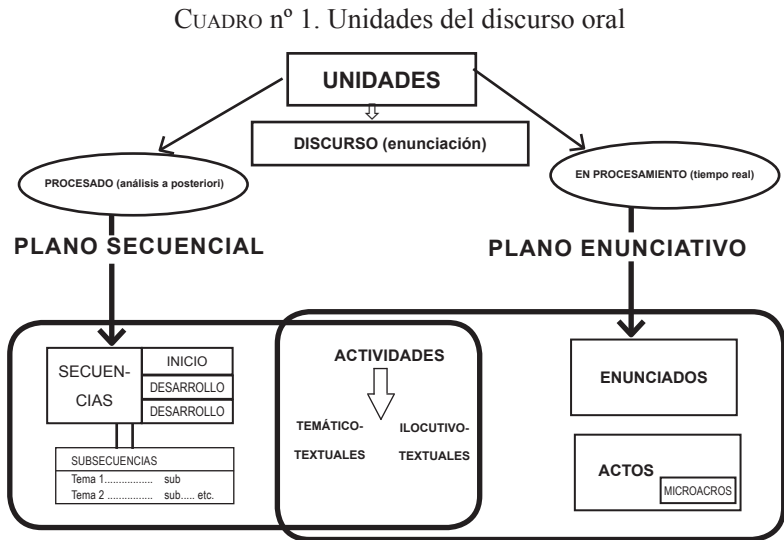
CUADRO nº 1. Unidades del discurso oral

UNIDADES

DISCURSO (enunciación)

PROCESADO (análisis a posteriori)

EN PROCESAMIENTO (tiempo real)

PLANO SECUENCIAL

PLANO ENUNCIATIVO

SECUENCIAS

INICIO

DESARROLLO

DESARROLLO

SUBSECUENCIAS

Tema 1................. sub

Tema 2 ................. sub..... etc.

ACTIVIDADES

TEMÁTICO-TEXTUALES

ILOCUTIVO-TEXTUALES

ENUNCIADOS

ACTOS

MICROACROS